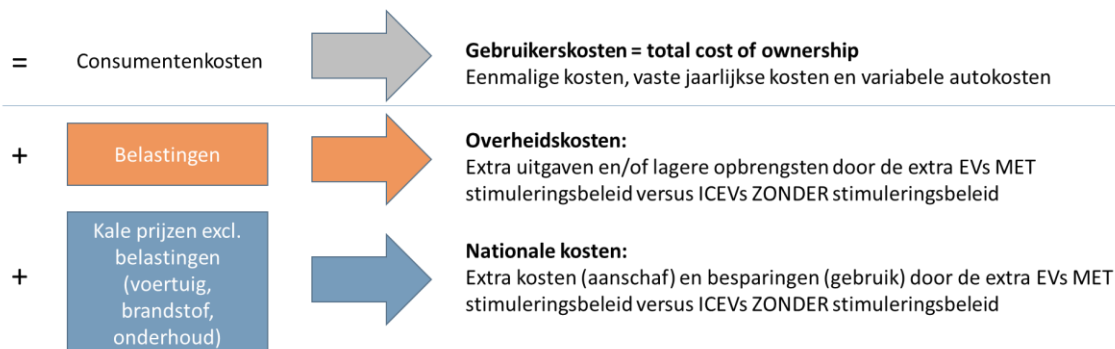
= Consumentenkosten

**Gebruikerskosten = total cost of ownership**
Eenmalige kosten, vaste jaarlijkse kosten en variabele autokosten

+ Belastingen

**Overheidskosten:**
Extra uitgaven en/of lagere opbrengsten door de extra EVs MET stimuleringsbeleid versus ICEVs ZONDER stimuleringsbeleid

+ Kale prijzen excl. belastingen (voertuig, brandstof, onderhoud)

**Nationale kosten:**
Extra kosten (aanschaf) en besparingen (gebruik) door de extra EVs MET stimuleringsbeleid versus ICEVs ZONDER stimuleringsbeleid